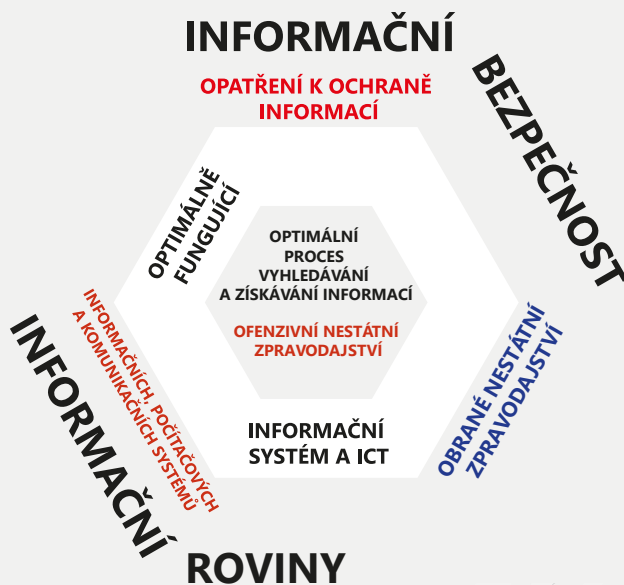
INFORMAČNÍ

BEZPEČNOST

OPATŘENÍ K OCHRANĚ INFORMACÍ

OPTIMÁLNĚ FUNGUJÍCÍ

OPTIMÁLNÍ PROCES VYHLEDÁVÁNÍ A ZÍSKÁVÁNÍ INFORMACÍ

OFENZIVNÍ NESTÁTNÍ ZPRAVODAJSTVÍ

INFORMAČNÍCH, POČÍTAČOVÝCH A KOMUNIKAČNÍCH SYSTÉMŮ

OBRANÉ NESTÁTNÍ ZPRAVODAJSTVÍ

INFORMAČNÍ SYSTÉM A ICT

INFORMAČNÍ

ROVINY